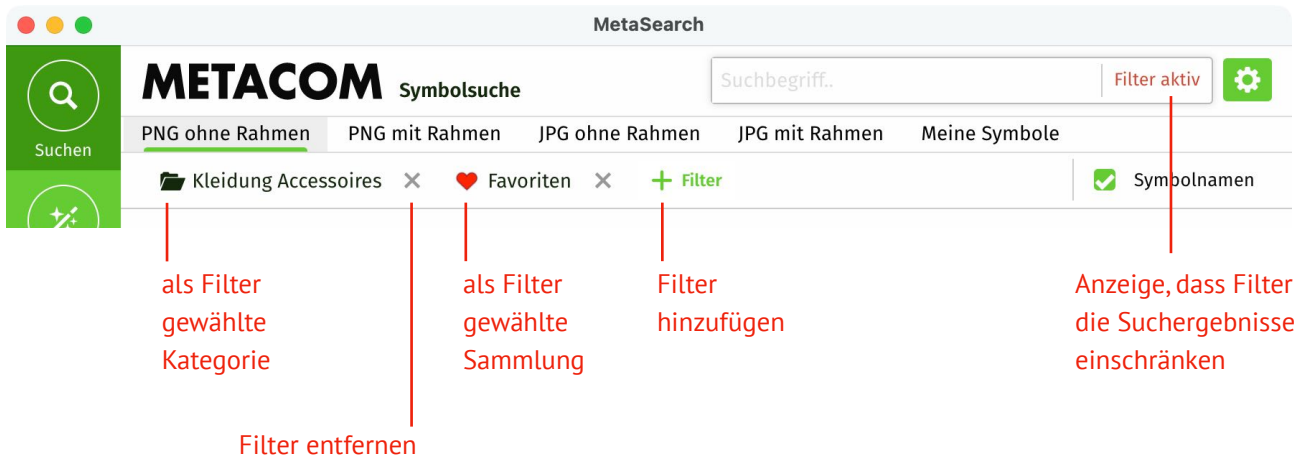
MetaSearch

Suchen

METACOM Symbolsuche

Suchbegriff..

Filter aktiv

PNG ohne Rahmen PNG mit Rahmen JPG ohne Rahmen JPG mit Rahmen Meine Symbole

Kleidung Accessoires × Favoriten × + Filter

Symbolnamen

als Filter gewählte Kategorie

als Filter gewählte Sammlung

Filter hinzufügen

Anzeige, dass Filter die Suchergebnisse einschränken

Filter entfernen